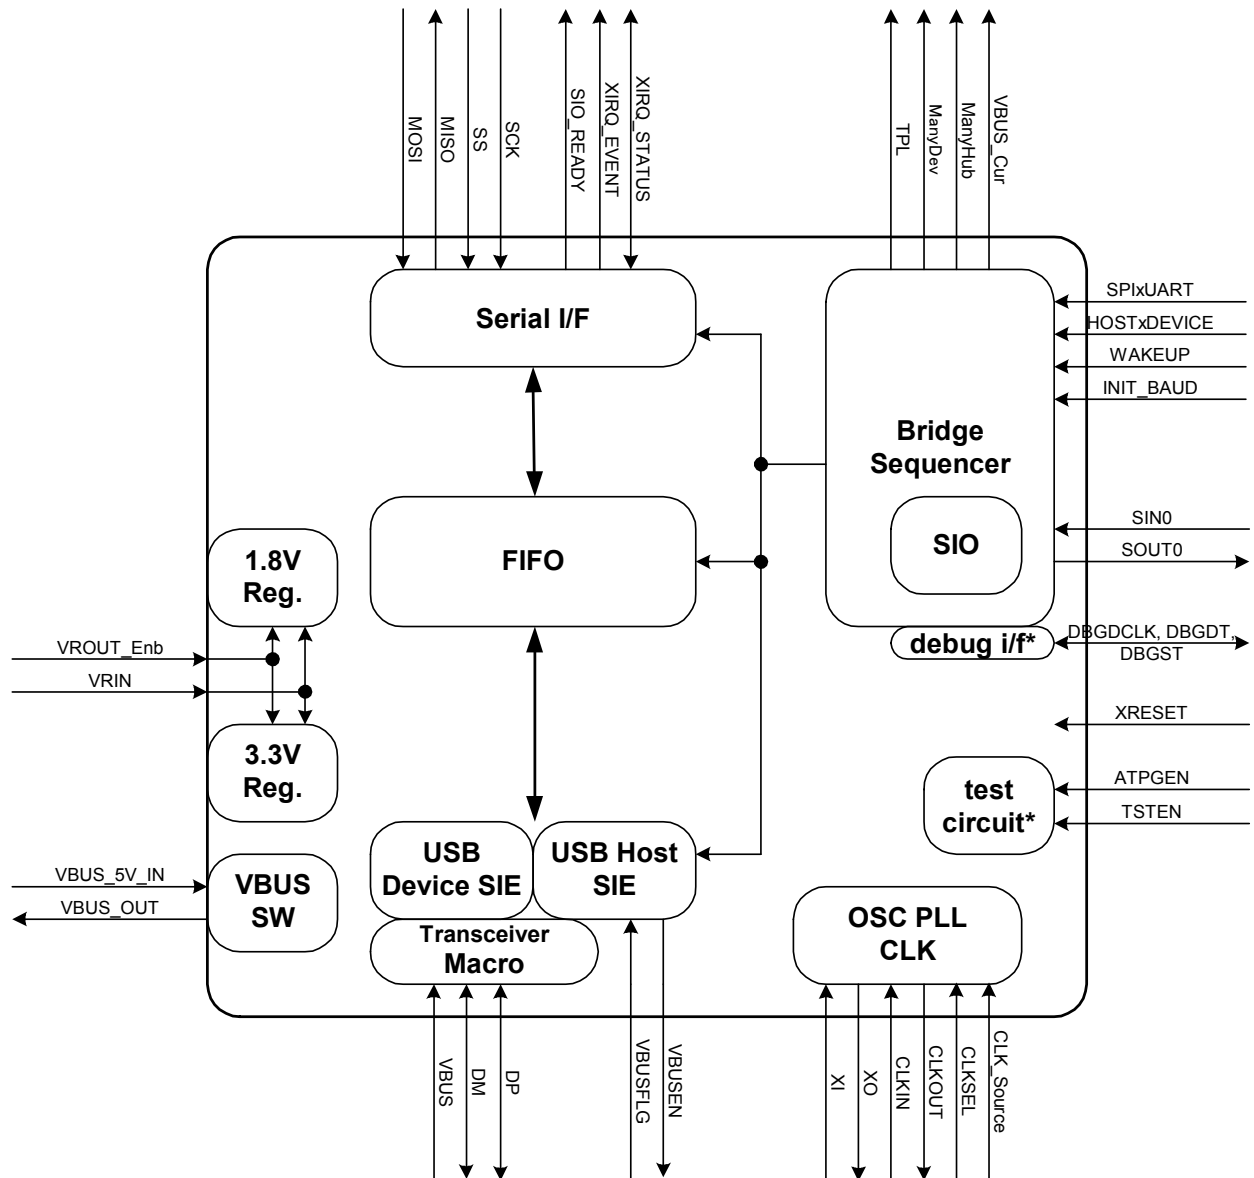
MOSI
MISO
SS
SCK
SIO_READY
XIRQ_EVENT
XIRQ_STATUS
TPL
ManyDev
ManyHub
VBUS_Cur

Serial I/F

Bridge Sequencer

SPIxUART
HOSTxDEVICE
WAKEUP
INIT_BAUD

FIFO

SIO

SIN0
SOUT0

1.8V Reg.

debug i/f*
DBGDCLK, DBGDT, DBGST

VROUT_Enb
VRIN

3.3V Reg.

XRESET

test circuit*
ATPGEN
TSTEN

USB Device SIE
USB Host SIE

VBUS_5V_IN
VBUS_OUT
VBUS SW

Transceiver Macro

OSC PLL CLK

VBUS
DM
DP
VBUSFLG
VBUSEN
XI
XO
CLKIN
CLKOUT
CLKSEL
CLK_Source